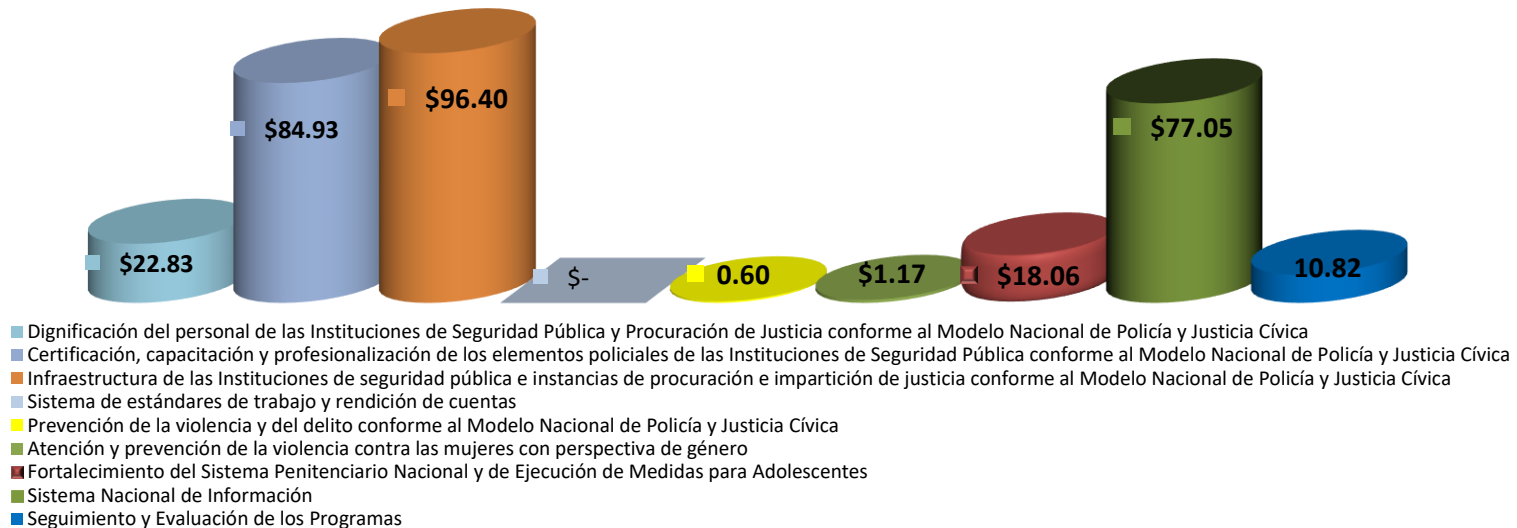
$22.83
$84.93
$96.40
$-
0.60
$1.17
$18.06
$77.05
10.82

Dignificación del personal de las Instituciones de Seguridad Pública y Procuración de Justicia conforme al Modelo Nacional de Policía y Justicia Cívica
Certificación, capacitación y profesionalización de los elementos policiales de las Instituciones de Seguridad Pública conforme al Modelo Nacional de Policía y Justicia Cívica
Infraestructura de las Instituciones de seguridad pública e instancias de procuración e impartición de justicia conforme al Modelo Nacional de Policía y Justicia Cívica
Sistema de estándares de trabajo y rendición de cuentas
Prevención de la violencia y del delito conforme al Modelo Nacional de Policía y Justicia Cívica
Atención y prevención de la violencia contra las mujeres con perspectiva de género
Fortalecimiento del Sistema Penitenciario Nacional y de Ejecución de Medidas para Adolescentes
Sistema Nacional de Información
Seguimiento y Evaluación de los Programas